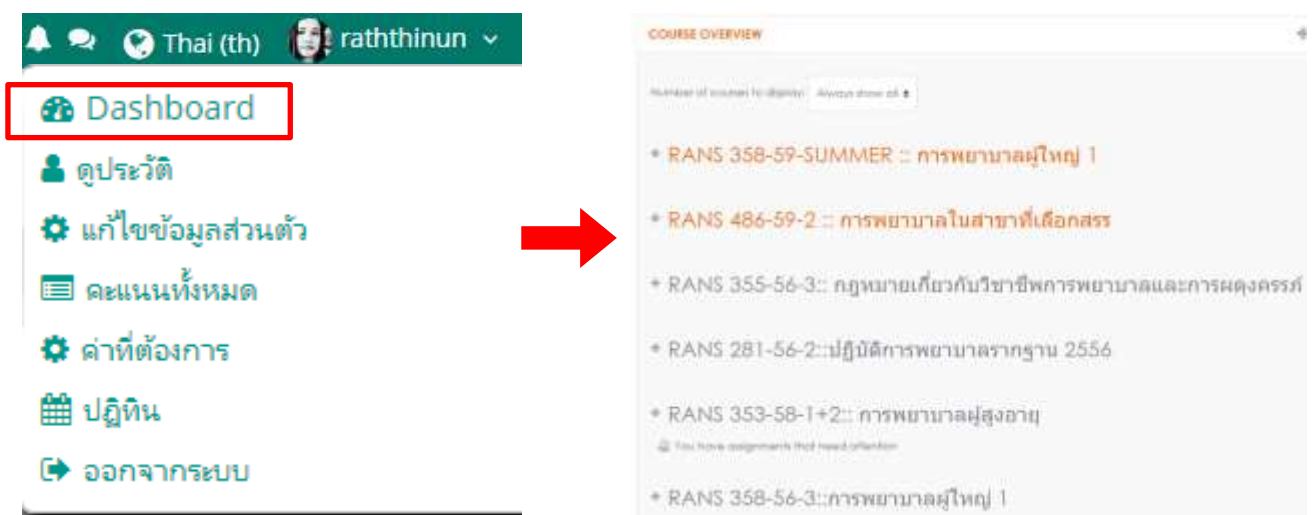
Thai (th) raththinun

Dashboard

ดูประวัติ

แก้ไขข้อมูลส่วนตัว

คะแนนทั้งหมด

ค่าที่ต้องการ

ปฏิทิน

ออกจากระบบ

COURSE OVERVIEW

Number of courses to display: Always show all

RANS 358-59-SUMMER :: การพยาบาลผู้ใหญ่ 1

RANS 486-59-2 :: การพยาบาลในสาขาที่เลือกสรร

RANS 355-56-3:: กฎหมายเกี่ยวกับวิชาชีพการพยาบาลและการผดุงครรภ์

RANS 281-56-2::ปฏิบัติการพยาบาลรากฐาน 2556

RANS 353-58-1+2:: การพยาบาลผู้สูงอายุ

You have assignments that need attention

RANS 358-56-3::การพยาบาลผู้ใหญ่ 1